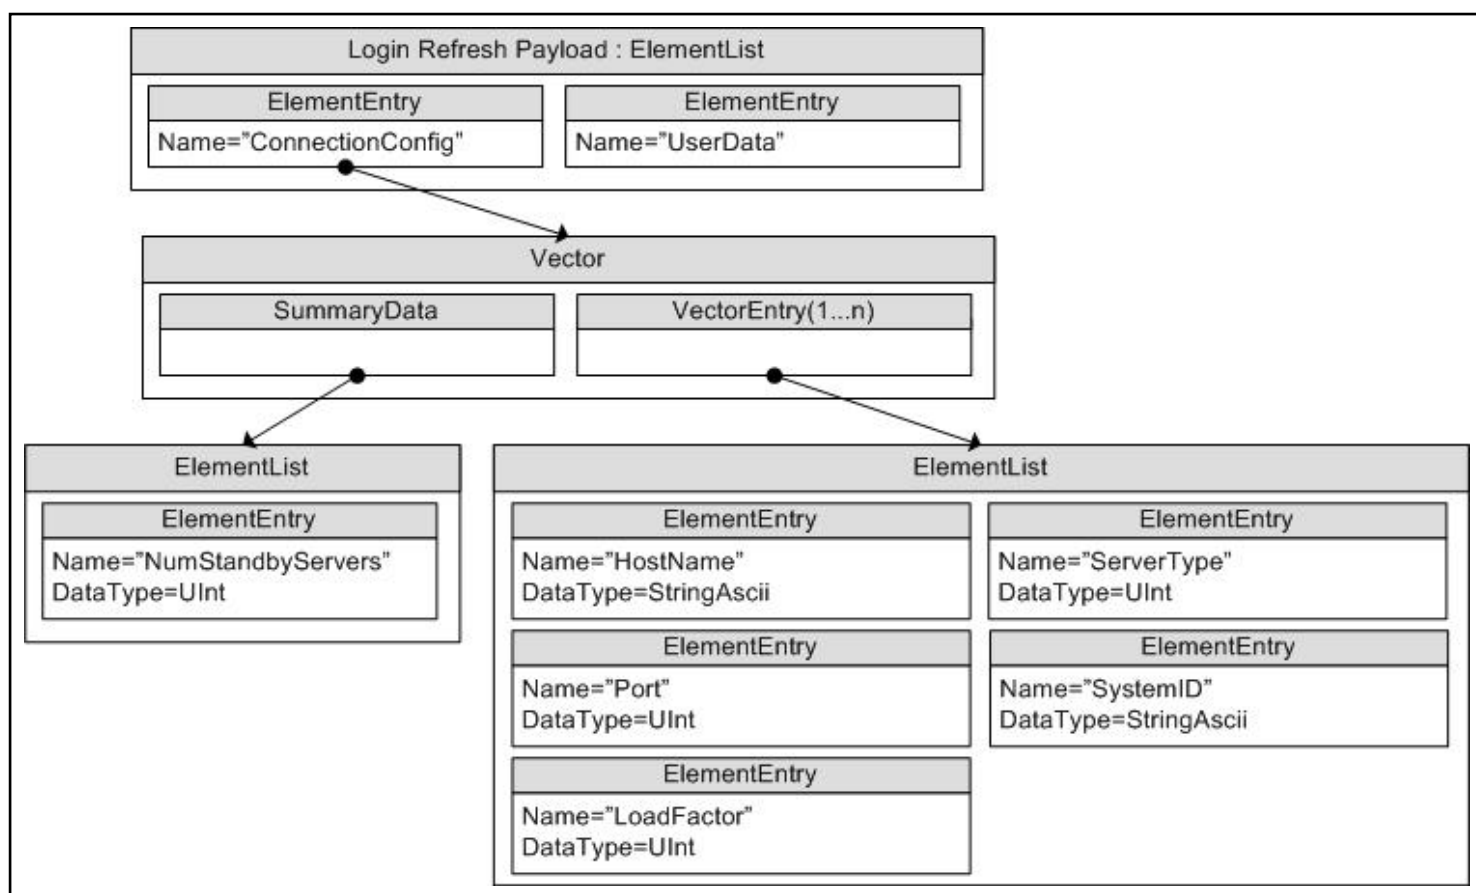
Login Refresh Payload : ElementList

ElementEntry
Name="ConnectionConfig"

ElementEntry
Name="UserData"

Vector

SummaryData

VectorEntry(1...n)

ElementList

ElementEntry
Name="NumStandbyServers"
DataType=UInt

ElementList

ElementEntry
Name="HostName"
DataType=StringAscii

ElementEntry
Name="ServerType"
DataType=UInt

ElementEntry
Name="Port"
DataType=UInt

ElementEntry
Name="SystemID"
DataType=StringAscii

ElementEntry
Name="LoadFactor"
DataType=UInt